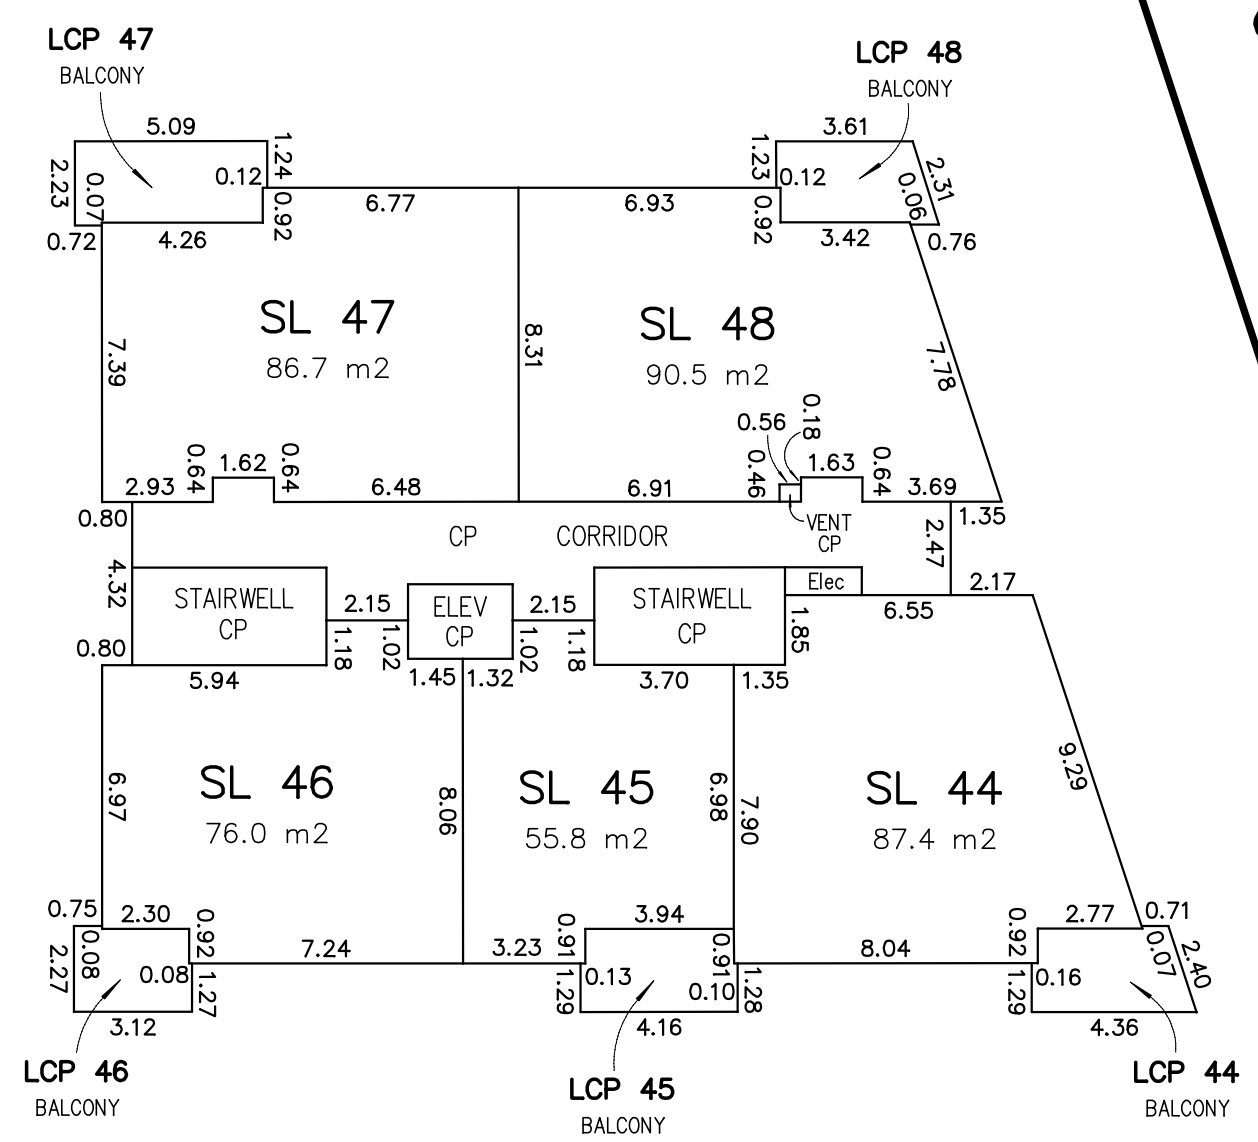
LCP 47
BALCONY

LCP 48
BALCONY

5.09
1.24
2.23
0.07
0.12
0.92
0.72
4.26
6.77

3.61
1.23
0.12
2.31
0.06
6.93
0.92
3.42
0.76

SL 47
86.7 m2

8.31

SL 48
90.5 m2

7.39

7.78

0.56
0.18
0.46
1.63
0.64
3.69

0.64
1.62
0.64
2.93
6.48
6.91

0.80
1.35

CP CORRIDOR

VENT
CP

2.47

4.32

STAIRWELL
CP

2.15

ELEV
CP

2.15

STAIRWELL
CP

Elec

2.17
6.55

1.18
1.02
1.02
1.18
1.85

0.80
5.94
1.45
1.32
3.70
1.35

SL 46
76.0 m2

6.97

8.06

SL 45
55.8 m2

6.98
7.90

SL 44
87.4 m2

9.29

0.75
2.30
0.92
0.08
2.27
0.08
1.27
7.24
3.12

3.23
0.91
3.94
0.91
1.29
0.13
0.10
1.28
4.16

8.04
0.92
2.77
0.71
0.07
2.40
1.29
0.16
4.36

LCP 46
BALCONY

LCP 45
BALCONY

LCP 44
BALCONY